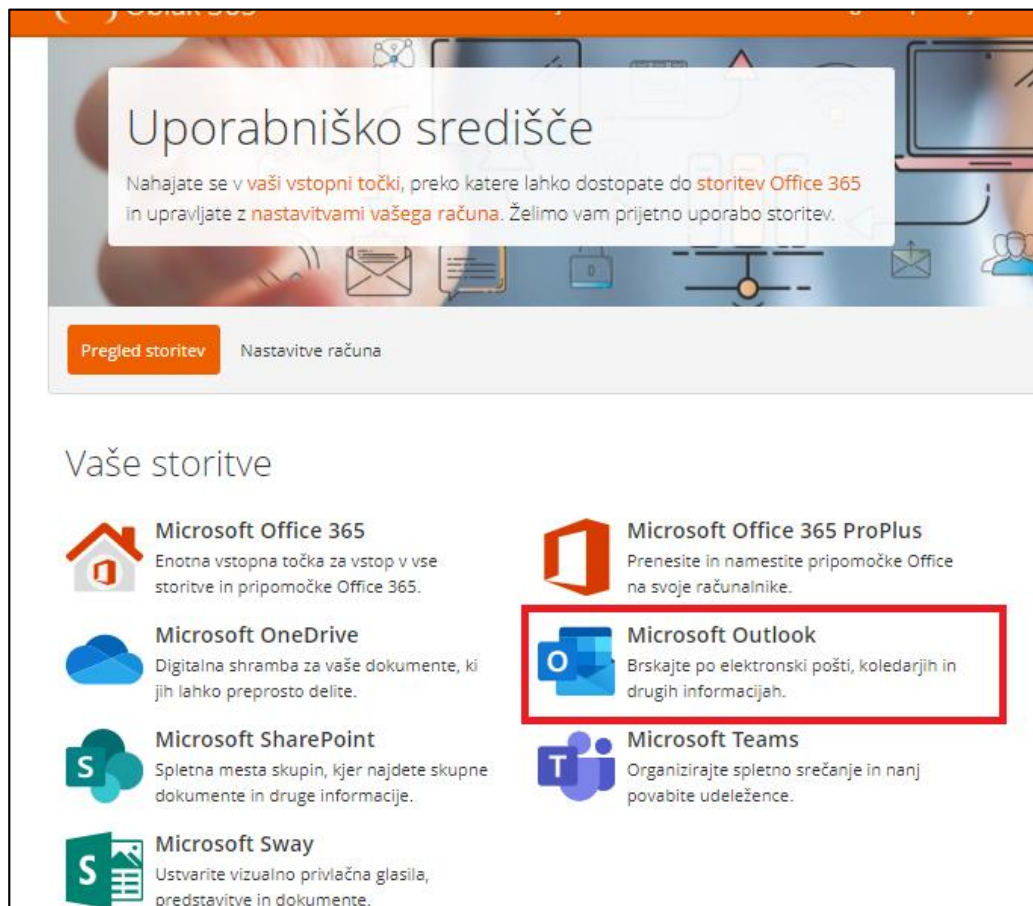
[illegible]

Uporabniško središče

Nahajate se v vaši vstopni točki, preko katere lahko dostopate do storitev Office 365 in upravljate z nastavitvami vašega računa. Želimo vam prijetno uporabo storitev.

Pregled storitev

Nastavitve računa

Vaše storitve

Microsoft Office 365
Enotna vstopna točka za vstop v vse storitve in pripomočke Office 365.

Microsoft Office 365 ProPlus
Prenesite in namestite pripomočke Office na svoje računalnike.

Microsoft OneDrive
Digitalna shramba za vaše dokumente, ki jih lahko preprosto delite.

Microsoft Outlook
Brskajte po elektronski pošti, koledarjih in drugih informacijah.

Microsoft SharePoint
Spletna mesta skupin, kjer najdete skupne dokumente in druge informacije.

Microsoft Teams
Organizirajte spletno srečanje in nanj povabite udeležence.

Microsoft Sway
Ustvarite vizualno privlačna glasila, predstavitve in dokumente.